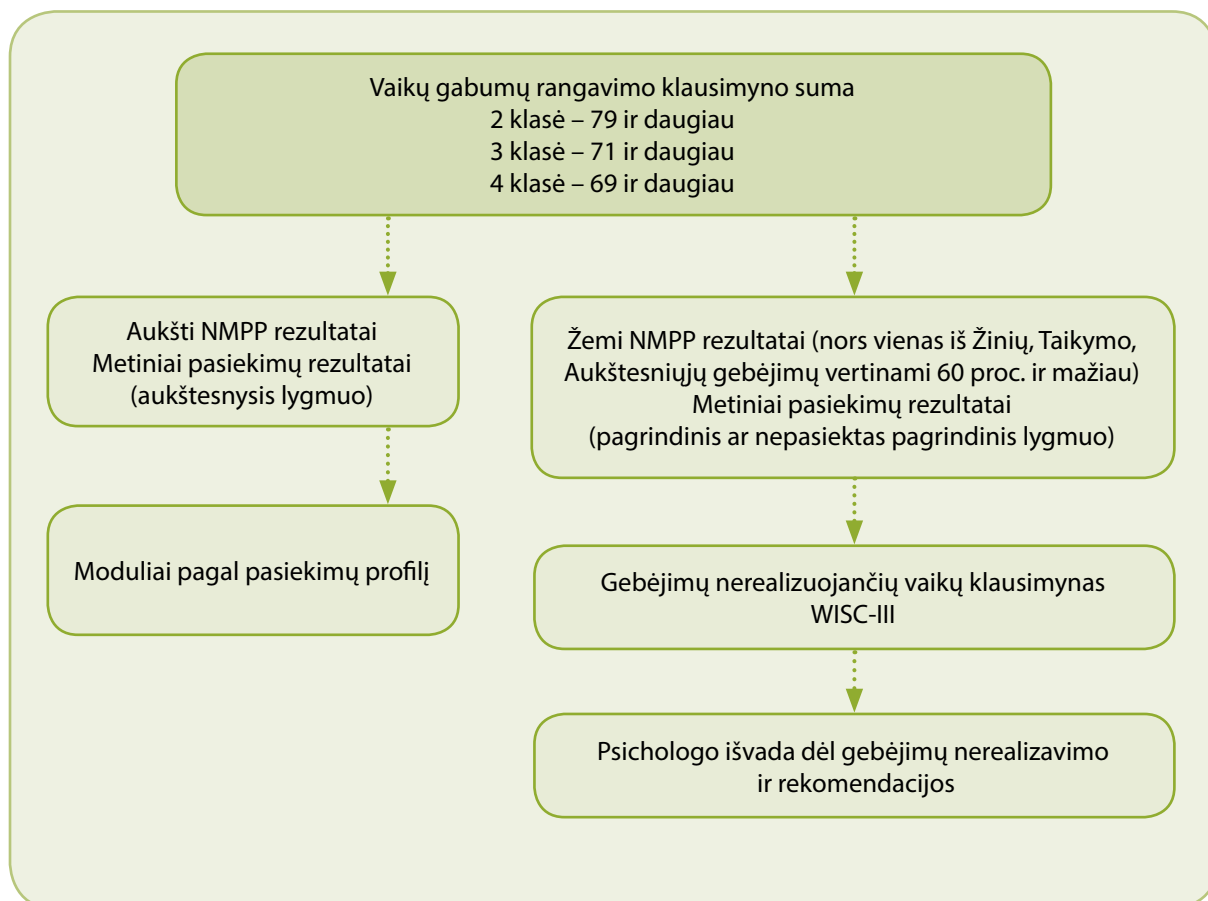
Vaikų gabumų rangavimo klausimyno suma
2 klasė – 79 ir daugiau
3 klasė – 71 ir daugiau
4 klasė – 69 ir daugiau

Aukšti NMPP rezultatai
Metiniai pasiekimų rezultatai
(aukštesnysis lygmuo)

Moduliai pagal pasiekimų profilį

Žemi NMPP rezultatai (nors vienas iš Žinių, Taikymo, Aukštesniųjų gebėjimų vertinami 60 proc. ir mažiau)
Metiniai pasiekimų rezultatai
(pagrindinis ar nepasiektas pagrindinis lygmuo)

Gebėjimų nerealizuojančių vaikų klausimynas
WISC-III

Psichologo išvada dėl gebėjimų nerealizavimo ir rekomendacijos